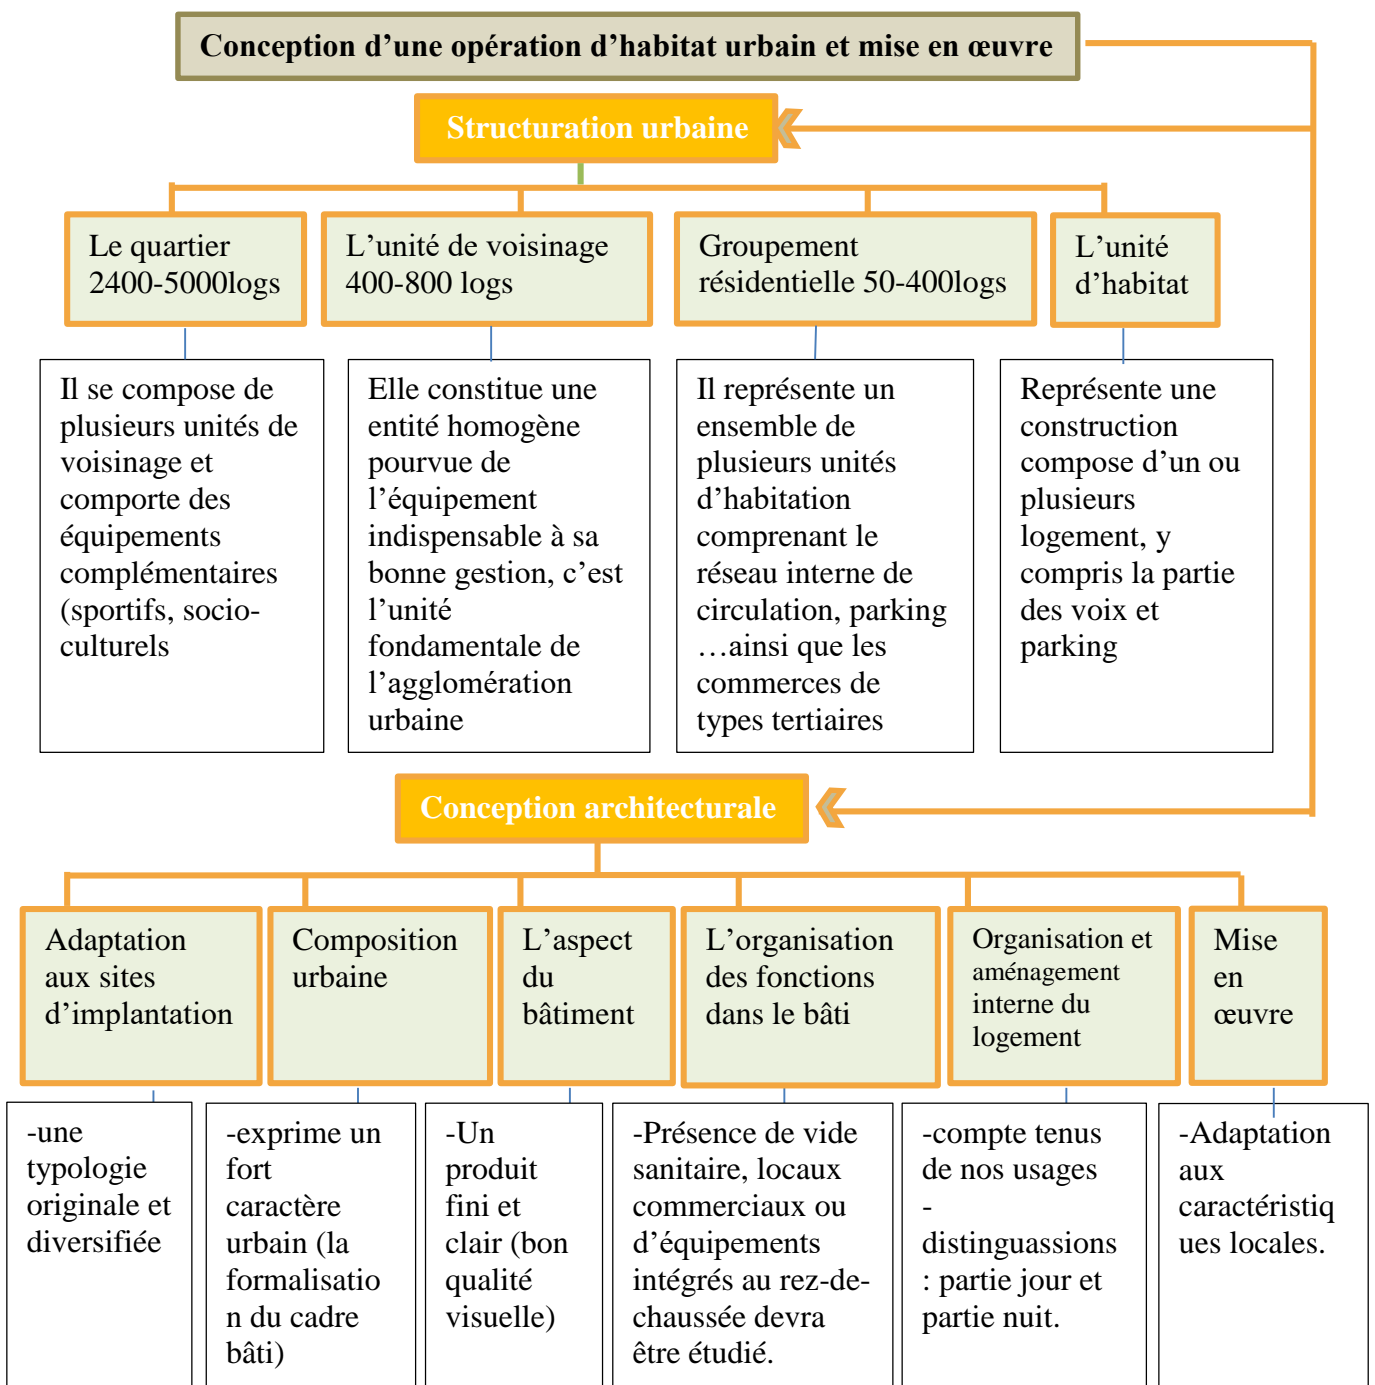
Conception d’une opération d’habitat urbain et mise en œuvre

Structuration urbaine

Le quartier 2400-5000logs

L’unité de voisinage 400-800 logs

Groupement résidentielle 50-400logs

L’unité d’habitat

Il se compose de plusieurs unités de voisinage et comporte des équipements complémentaires (sportifs, socio-culturels

Elle constitue une entité homogène pourvue de l’équipement indispensable à sa bonne gestion, c’est l’unité fondamentale de l’agglomération urbaine

Il représente un ensemble de plusieurs unités d’habitation comprenant le réseau interne de circulation, parking …ainsi que les commerces de types tertiaires

Représente une construction compose d’un ou plusieurs logement, y compris la partie des voix et parking

Conception architecturale

Adaptation aux sites d’implantation

Composition urbaine

L’aspect du bâtiment

L’organisation des fonctions dans le bâti

Organisation et aménagement interne du logement

Mise en œuvre

-une typologie originale et diversifiée

-exprime un fort caractère urbain (la formalisation du cadre bâti)

-Un produit fini et clair (bon qualité visuelle)

-Présence de vide sanitaire, locaux commerciaux ou d’équipements intégrés au rez-de-chaussée devra être étudié.

-compte tenus de nos usages - distinguassions : partie jour et partie nuit.

-Adaptation aux caractéristiques locales.